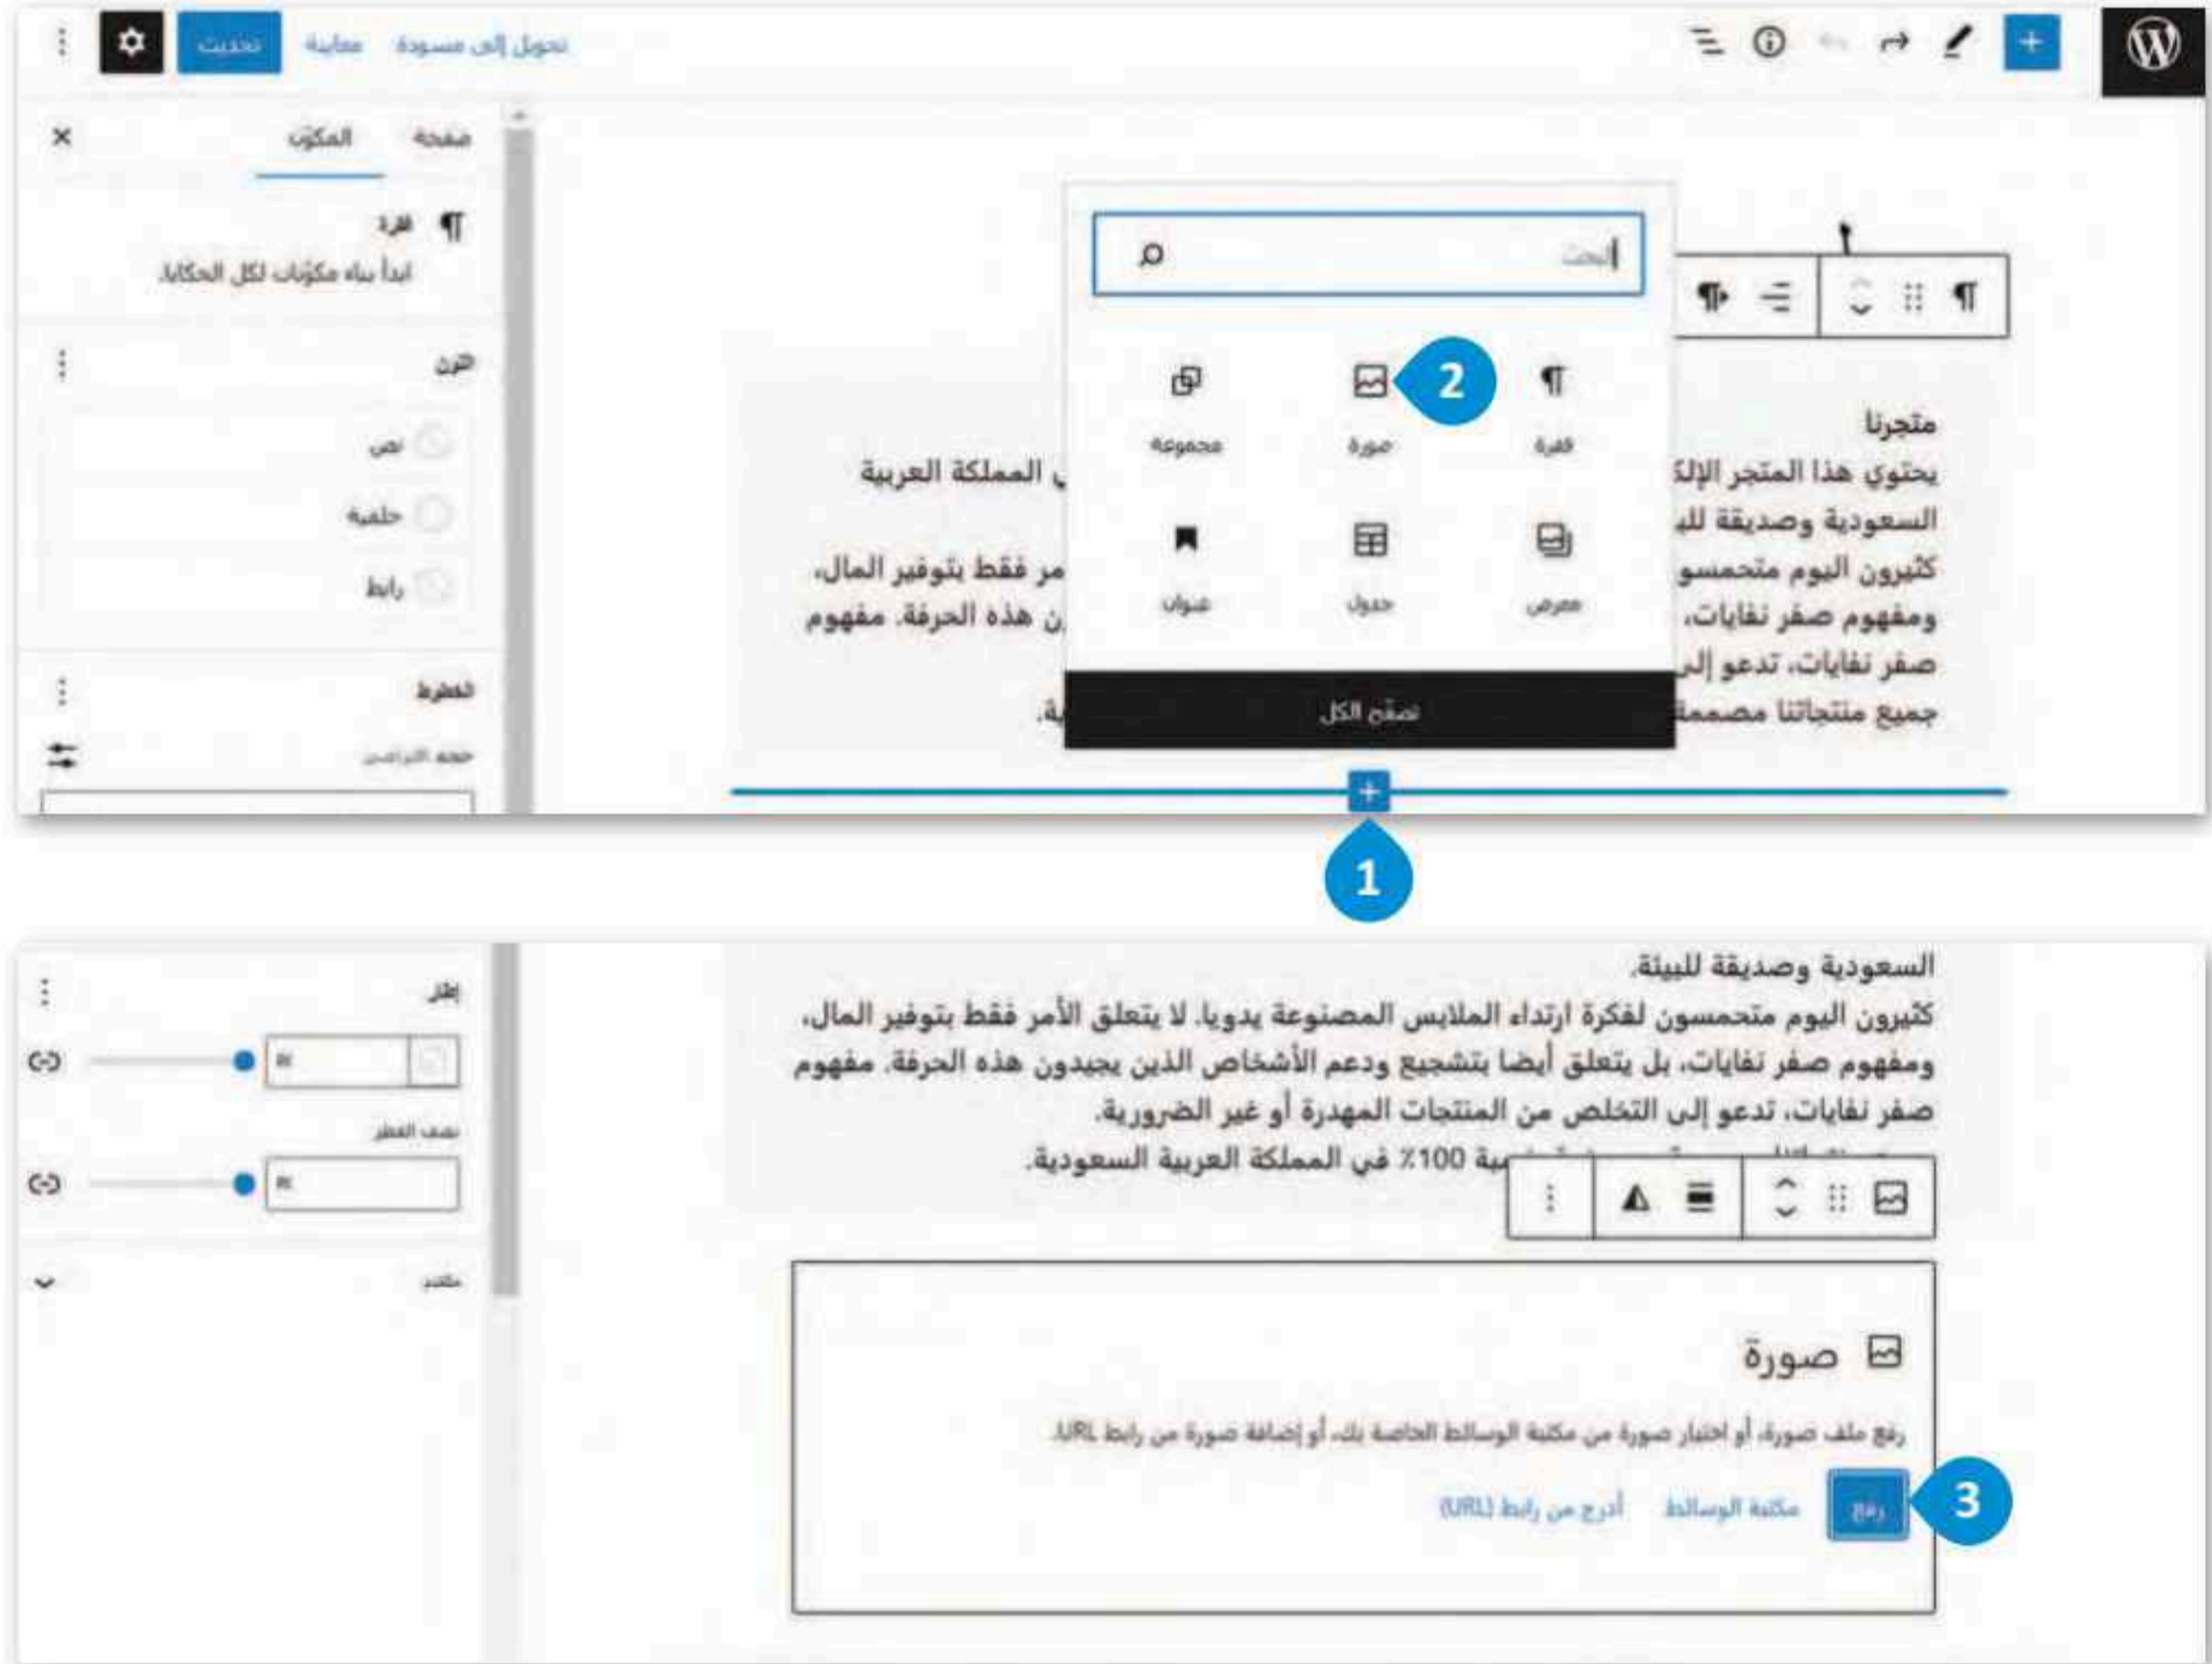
تحويل إلى مسودة معاينة تحديث

صفحة المكوّن

فقرة
ابدأ بناء مكوّنات لكل الحكاية.

اللون
نص
خلفية
رابط

الخطوط
حجم الخط

بحث

فقرة صورة مجموعة
معرض جدول عنوان

تصفّح الكل

متجرنا
يحتوي هذا المتجر الإلك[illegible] المملكة العربية السعودية وصديقة للب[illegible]
كثيرون اليوم متحمسو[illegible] مر فقط بتوفير المال، ومفهوم صفر نفايات، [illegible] ن هذه الحرفة. مفهوم صفر نفايات، تدعو إل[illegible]
جميع منتجاتنا مصممة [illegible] ية.

1
2

إطار
نصف القطر
متقدم

السعودية وصديقة للبيئة.
كثيرون اليوم متحمسون لفكرة ارتداء الملابس المصنوعة يدويا. لا يتعلق الأمر فقط بتوفير المال، ومفهوم صفر نفايات، بل يتعلق أيضا بتشجيع ودعم الأشخاص الذين يجيدون هذه الحرفة. مفهوم صفر نفايات، تدعو إلى التخلص من المنتجات المهدرة أو غير الضرورية.
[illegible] 100٪ في المملكة العربية السعودية.

صورة
رفع ملف صورة، أو اختيار صورة من مكتبة الوسائط الخاصة بك، أو إضافة صورة من رابط URL.
رفع مكتبة الوسائط أدرج من رابط (URL)

3